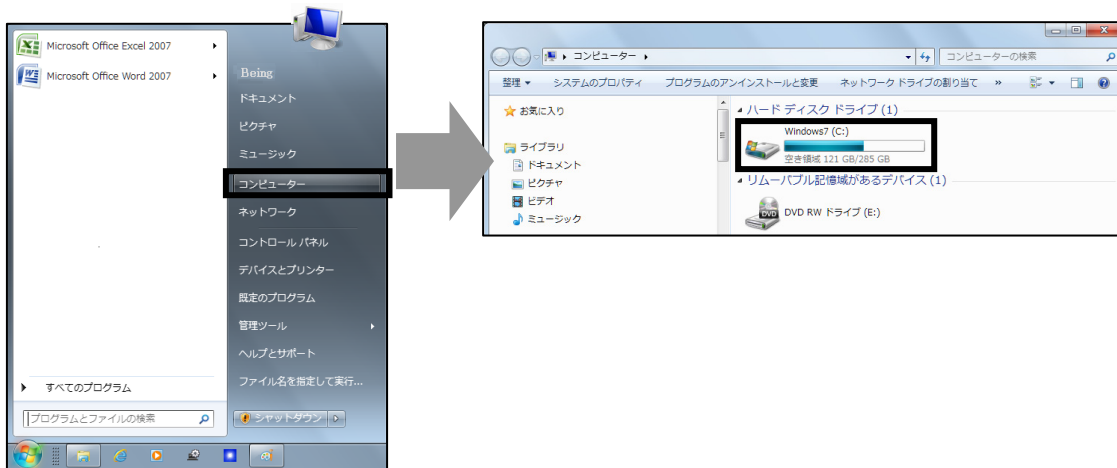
Microsoft Office Excel 2007

Microsoft Office Word 2007

Being

ドキュメント

ピクチャ

ミュージック

コンピューター

ネットワーク

コントロール パネル

デバイスとプリンター

既定のプログラム

管理ツール

ヘルプとサポート

ファイル名を指定して実行...

すべてのプログラム

プログラムとファイルの検索

シャットダウン

▸ コンピューター ▸

コンピューターの検索

整理 ▾ システムのプロパティ プログラムのアンインストールと変更 ネットワーク ドライブの割り当て »

お気に入り

ライブラリ

ドキュメント

ピクチャ

ビデオ

ミュージック

ハード ディスク ドライブ (1)

Windows7 (C:)

空き領域 121 GB/285 GB

リムーバブル記憶域があるデバイス (1)

DVD

DVD RW ドライブ (E:)